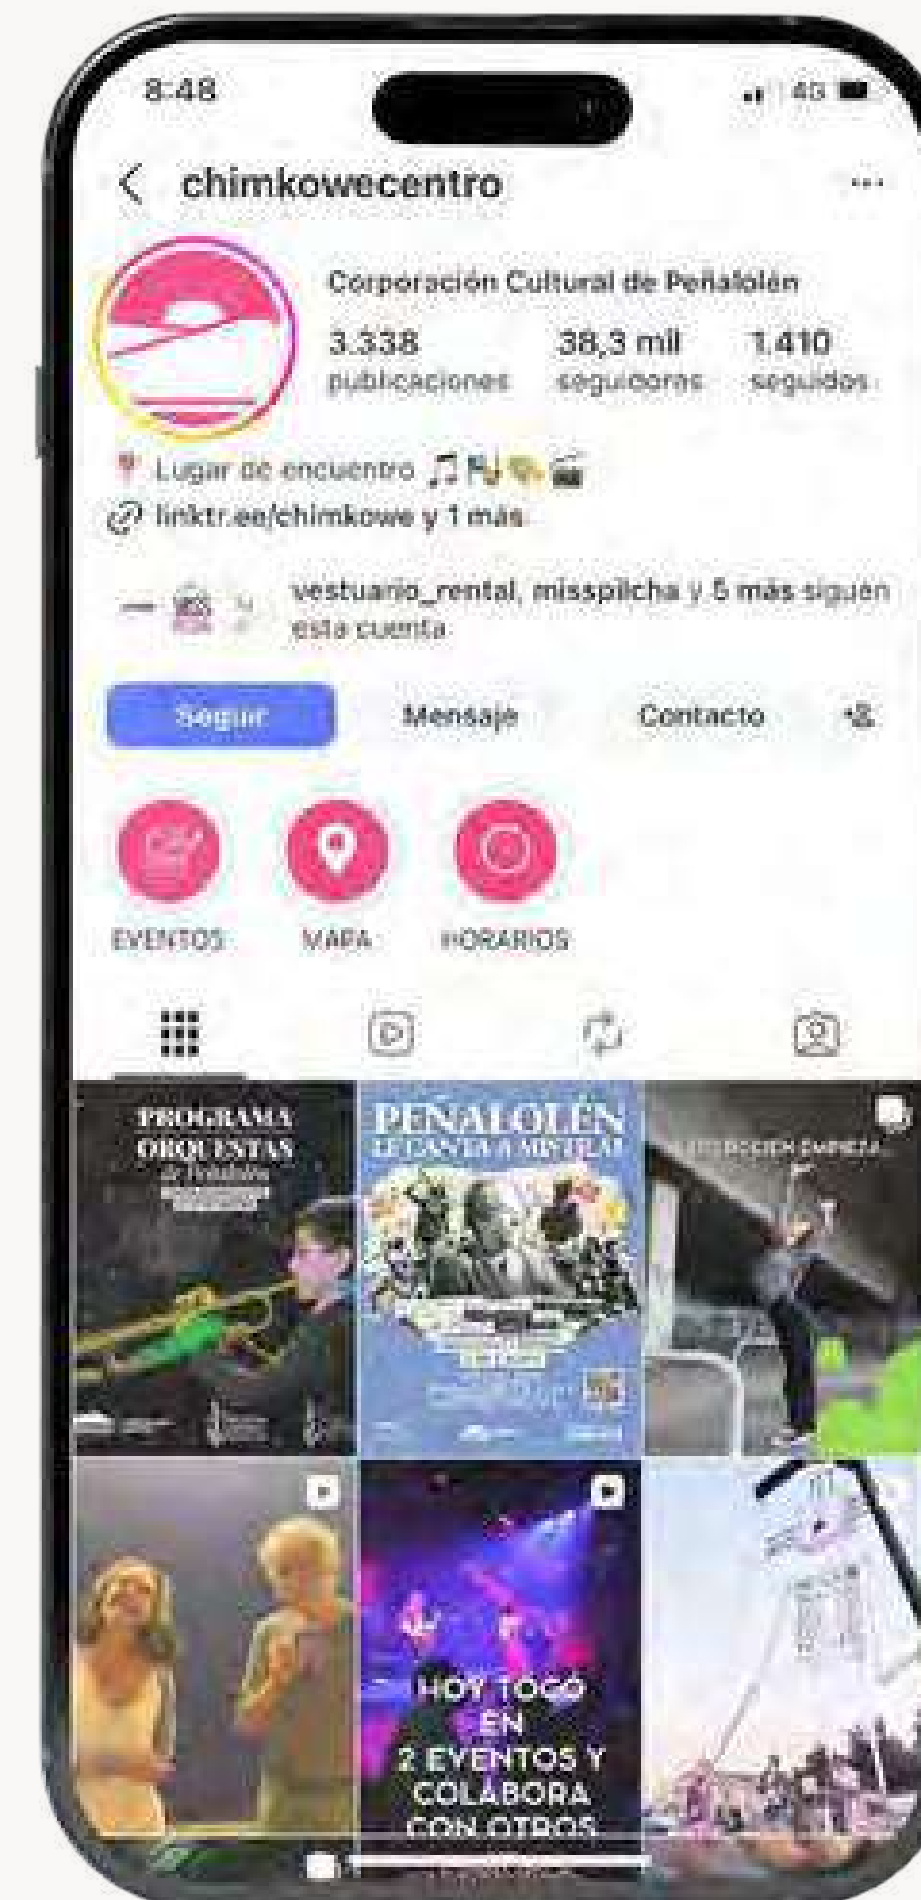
8:48
4G

chimkowecentro

Corporación Cultural de Peñalolén
3.338 publicaciones
38,3 mil seguidores
1.410 seguidos

Lugar de encuentro 🎵
linktr.ee/chimkowe y 1 más

vestuario_rental, misspilcha y 5 más siguen esta cuenta

Seguir
Mensaje
Contacto

EVENTOS
MAPA
HORARIOS

PROGRAMA ORQUESTAS de Peñalolén

PEÑALOLÉN LE CANTA A MISTRAL

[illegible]

HOY TOCO EN 2 EVENTOS Y COLABORA CON OTROS